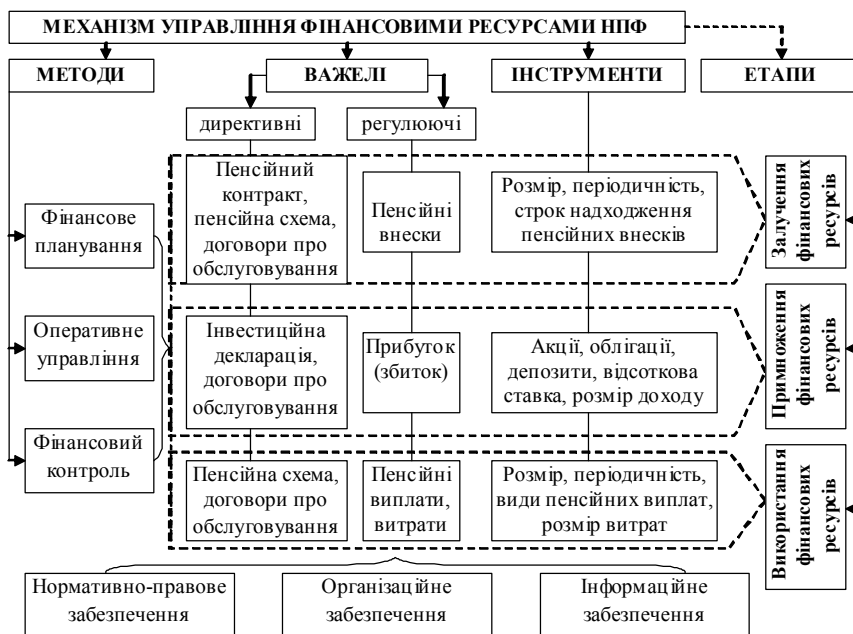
МЕХАНІЗМ УПРАВЛІННЯ ФІНАНСОВИМИ РЕСУРСАМИ НПФ

МЕТОДИ

ВАЖЕЛІ

ІНСТРУМЕНТИ

ЕТАПИ

директивні

регулюючі

Фінансове планування

Оперативне управління

Фінансовий контроль

Пенсійний контракт, пенсійна схема, договори про обслуговування

Пенсійні внески

Розмір, періодичність, строк надходження пенсійних внесків

Залучення фінансових ресурсів

Інвестиційна декларація, договори про обслуговування

Прибуток (збиток)

Акції, облігації, депозити, відсоткова ставка, розмір доходу

Примноження фінансових ресурсів

Пенсійна схема, договори про обслуговування

Пенсійні виплати, витрати

Розмір, періодичність, види пенсійних виплат, розмір витрат

Використання фінансових ресурсів

Нормативно-правове забезпечення

Організаційне забезпечення

Інформаційне забезпечення